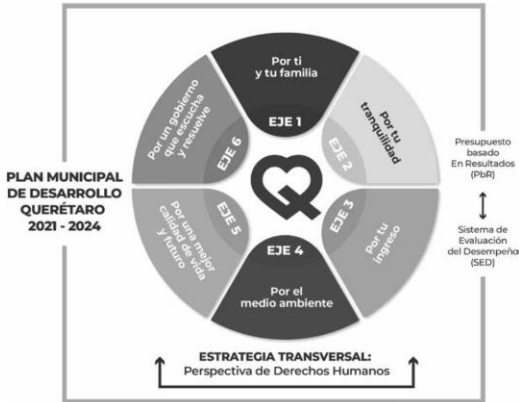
PLAN MUNICIPAL DE DESARROLLO QUERÉTARO 2021 - 2024

Por ti y tu familia
EJE 1

Por tu tranquilidad
EJE 2

EJE 3
Por tu ingreso

EJE 4
Por el medio ambiente

EJE 5
Por una mejor calidad de vida y futuro

EJE 6
Por un gobierno que escucha y resuelve

Presupuesto basado En Resultados (PbR)

Sistema de Evaluación del Desempeño (SED)

ESTRATEGIA TRANSVERSAL:
Perspectiva de Derechos Humanos